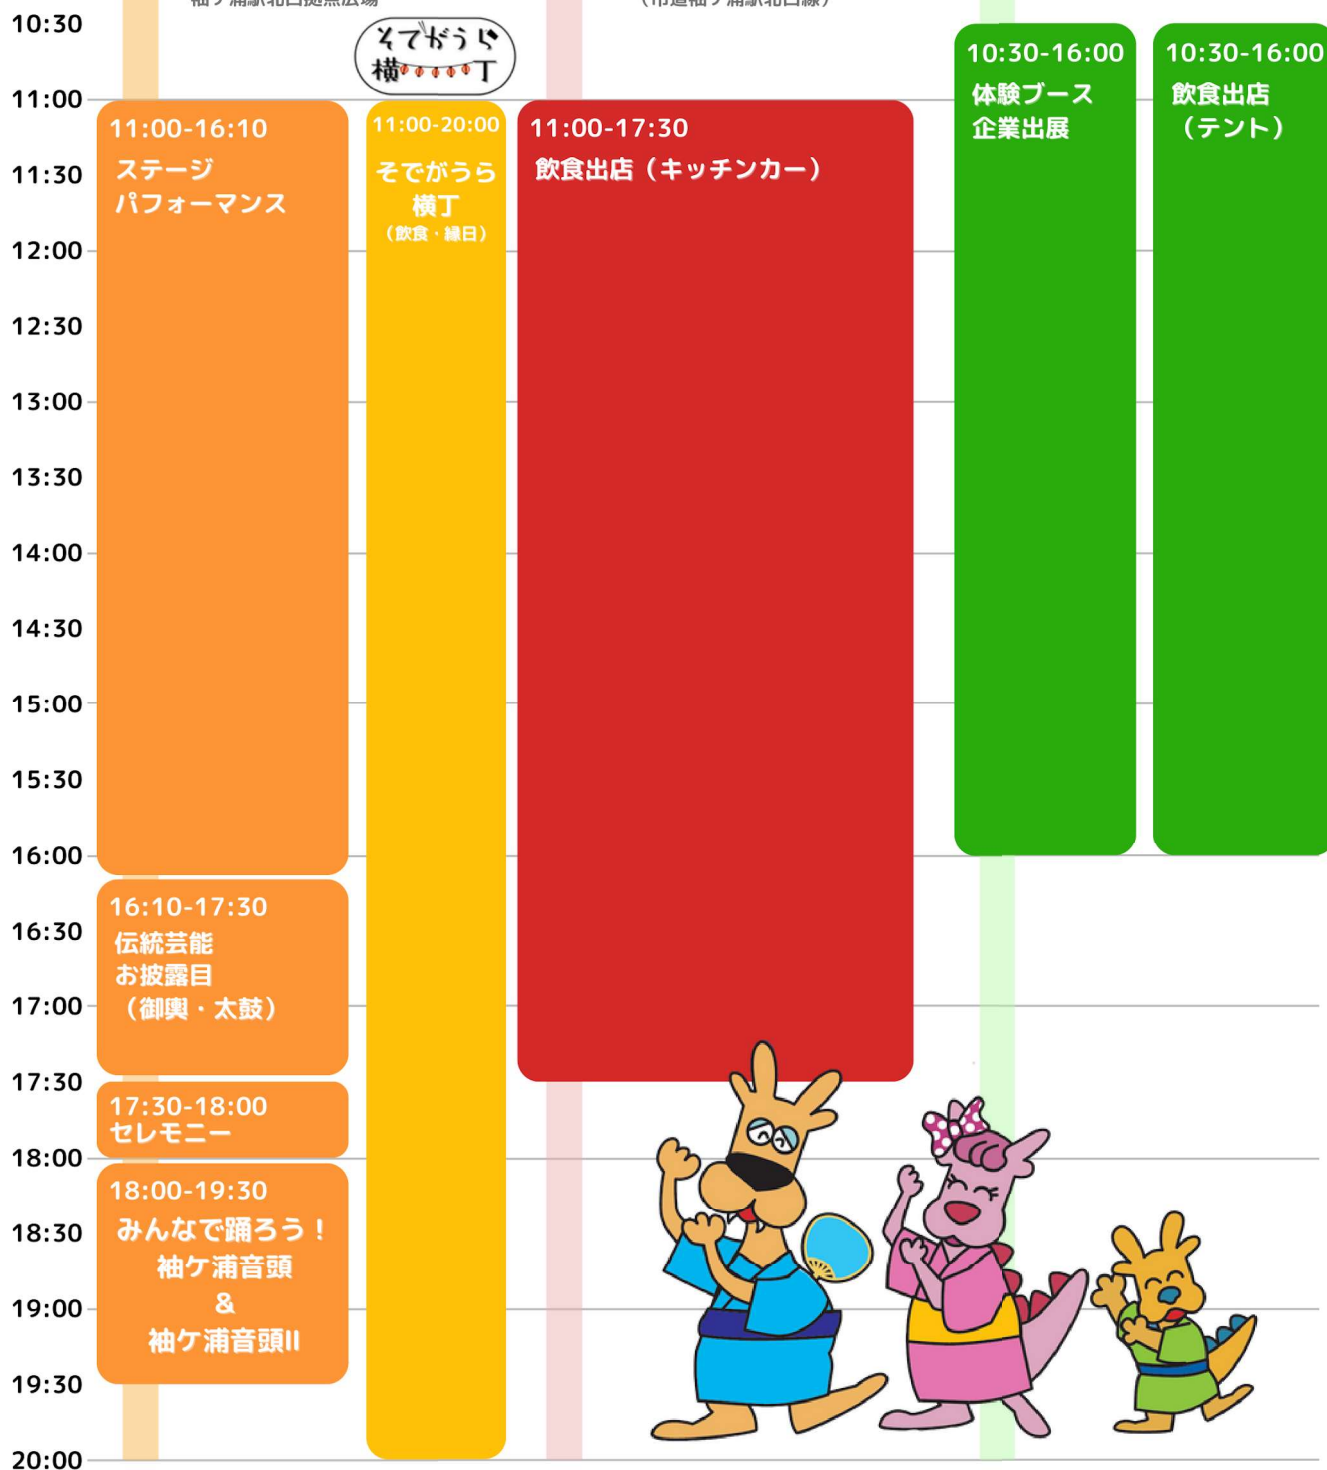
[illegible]

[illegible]

10:30
11:00
11:30
12:00
12:30
13:00
13:30
14:00
14:30
15:00
15:30
16:00
16:30
17:00
17:30
18:00
18:30
19:00
19:30
20:00

11:00-16:10
ステージ
パフォーマンス

16:10-17:30
伝統芸能
お披露目
（御輿・太鼓）

17:30-18:00
セレモニー

18:00-19:30
みんなで踊ろう！
袖ケ浦音頭
&
袖ケ浦音頭II

そでがうら
横丁

11:00-20:00
そでがうら
横丁
（飲食・縁日）

11:00-17:30
飲食出店（キッチンカー）

10:30-16:00
体験ブース
企業出展

10:30-16:00
飲食出店
（テント）